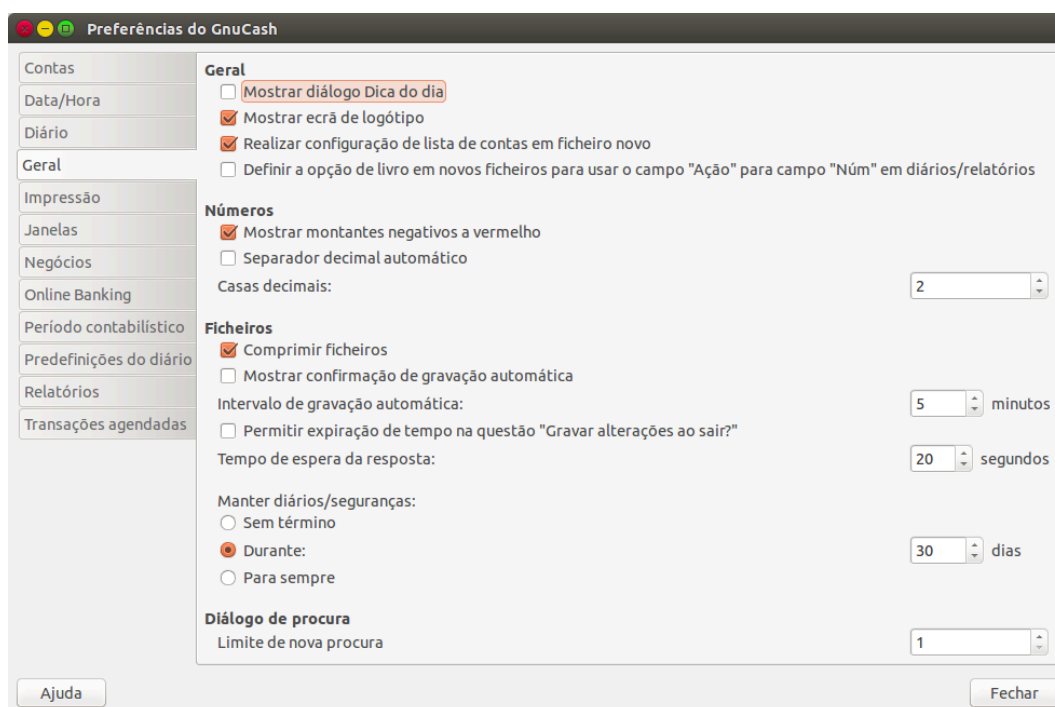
Preferências do GnuCash

Contas
Data/Hora
Diário
Geral
Impressão
Janelas
Negócios
Online Banking
Período contabilístico
Predefinições do diário
Relatórios
Transações agendadas

Geral
Mostrar diálogo Dica do dia
Mostrar ecrã de logótipo
Realizar configuração de lista de contas em ficheiro novo
Definir a opção de livro em novos ficheiros para usar o campo "Ação" para campo "Núm" em diários/relatórios

Números
Mostrar montantes negativos a vermelho
Separador decimal automático
Casas decimais: 2

Ficheiros
Comprimir ficheiros
Mostrar confirmação de gravação automática
Intervalo de gravação automática: 5 minutos
Permitir expiração de tempo na questão "Gravar alterações ao sair?"
Tempo de espera da resposta: 20 segundos

Manter diários/seguranças:
Sem término
Durante: 30 dias
Para sempre

Diálogo de procura
Limite de nova procura 1

Ajuda
Fechar